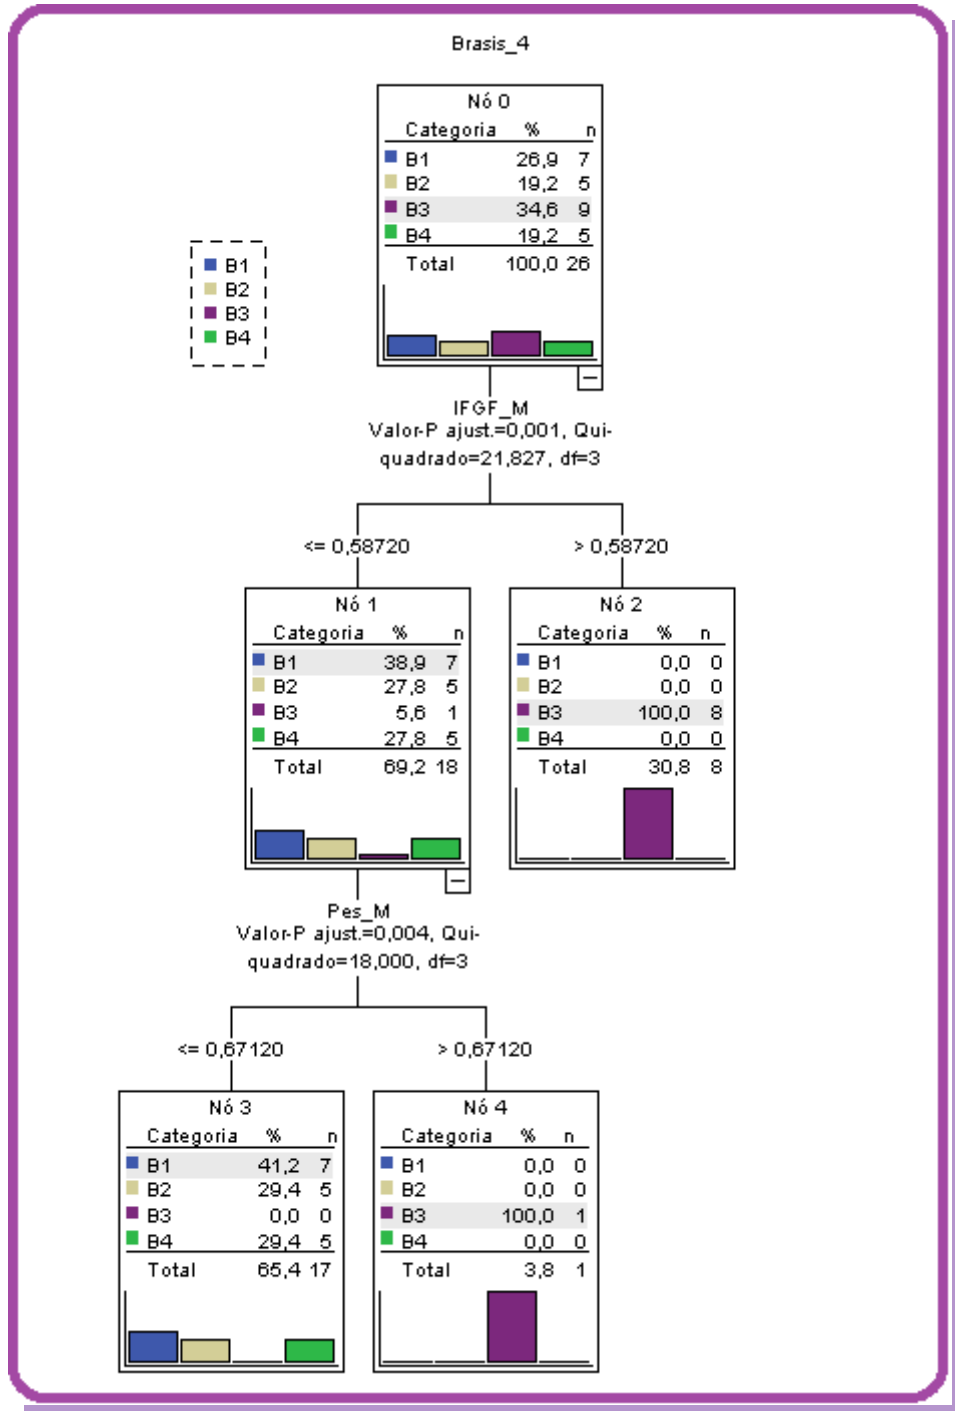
Brasis_4

B1
B2
B3
B4

Nó 0

| Categoria | % | n |
|---|---|---|
| B1 | 26,9 | 7 |
| B2 | 19,2 | 5 |
| B3 | 34,6 | 9 |
| B4 | 19,2 | 5 |
| Total | 100,0 | 26 |

IFGF_M
Valor-P ajust.=0,001, Qui-quadrado=21,827, df=3

<= 0,58720

> 0,58720

Nó 1

| Categoria | % | n |
|---|---|---|
| B1 | 38,9 | 7 |
| B2 | 27,8 | 5 |
| B3 | 5,6 | 1 |
| B4 | 27,8 | 5 |
| Total | 69,2 | 18 |

Nó 2

| Categoria | % | n |
|---|---|---|
| B1 | 0,0 | 0 |
| B2 | 0,0 | 0 |
| B3 | 100,0 | 8 |
| B4 | 0,0 | 0 |
| Total | 30,8 | 8 |

Pes_M
Valor-P ajust.=0,004, Qui-quadrado=18,000, df=3

<= 0,67120

> 0,67120

Nó 3

| Categoria | % | n |
|---|---|---|
| B1 | 41,2 | 7 |
| B2 | 29,4 | 5 |
| B3 | 0,0 | 0 |
| B4 | 29,4 | 5 |
| Total | 65,4 | 17 |

Nó 4

| Categoria | % | n |
|---|---|---|
| B1 | 0,0 | 0 |
| B2 | 0,0 | 0 |
| B3 | 100,0 | 1 |
| B4 | 0,0 | 0 |
| Total | 3,8 | 1 |